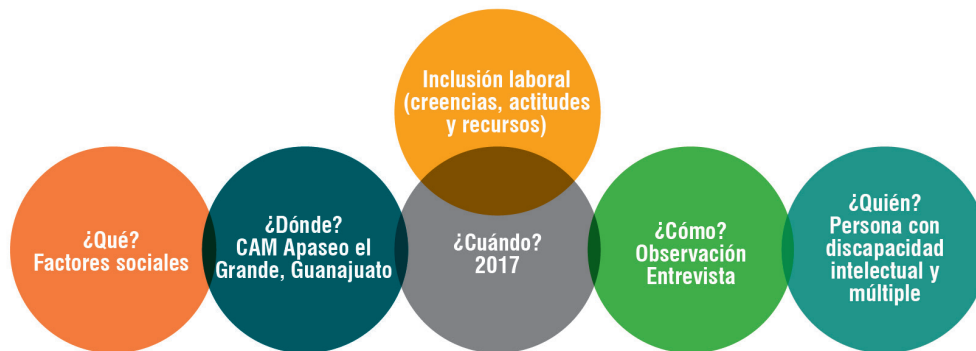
Inclusión laboral (creencias, actitudes y recursos)

¿Qué?
Factores sociales

¿Dónde?
CAM Apaseo el Grande, Guanajuato

¿Cuándo?
2017

¿Cómo?
Observación
Entrevista

¿Quién?
Persona con discapacidad intelectual y múltiple